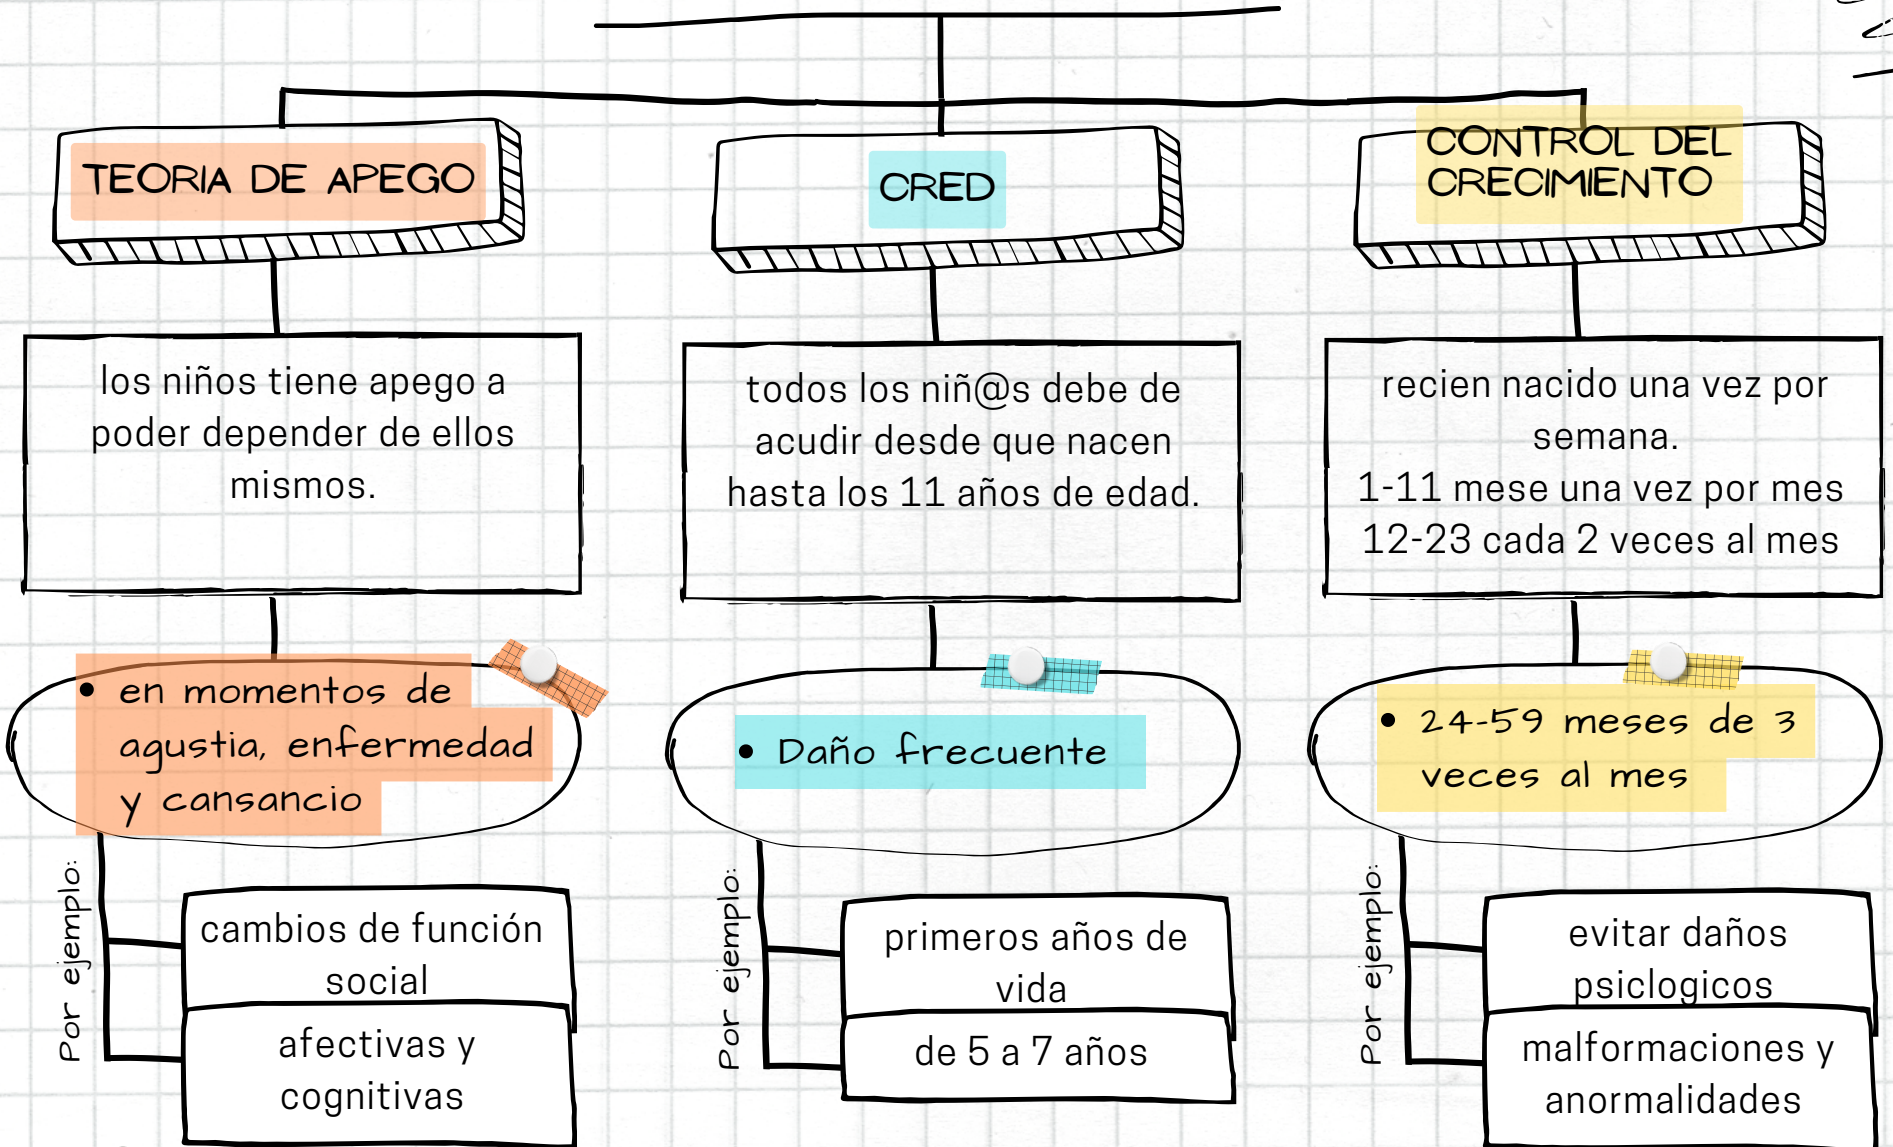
TEORIA DE APEGO

los niños tiene apego a poder depender de ellos mismos.

• en momentos de agustia, enfermedad y cansancio

Por ejemplo:

cambios de función social

afectivas y cognitivas

CRED

todos los niñ@s debe de acudir desde que nacen hasta los 11 años de edad.

• Daño frecuente

Por ejemplo:

primeros años de vida

de 5 a 7 años

CONTROL DEL CRECIMIENTO

recien nacido una vez por semana.
1-11 mese una vez por mes
12-23 cada 2 veces al mes

• 24-59 meses de 3 veces al mes

Por ejemplo:

evitar daños psicologicos

malformaciones y anormalidades